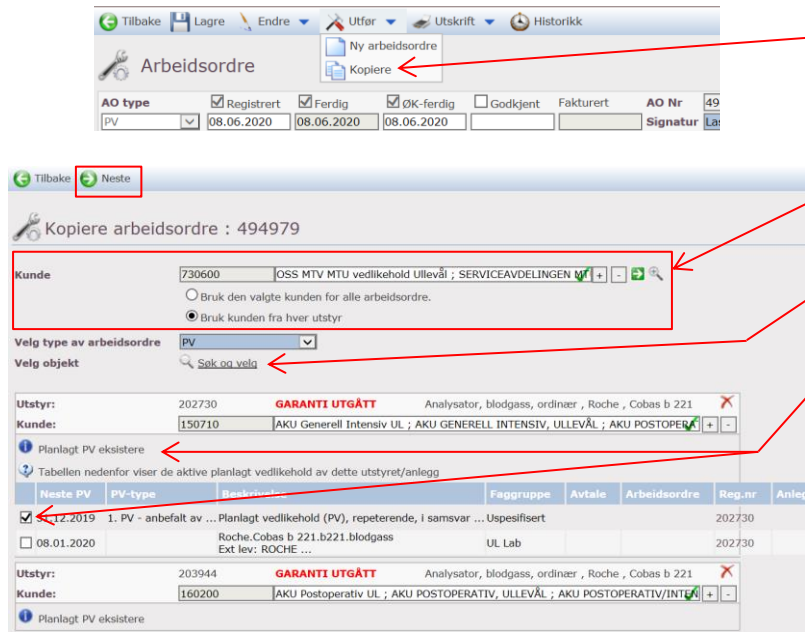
Tilbake Lagre Endre Utfør Utskrift Historikk

Ny arbeidsordre
Kopiere

Arbeidsordre

AO type Registrert Ferdig ØK-ferdig Godkjent Fakturert AO Nr 49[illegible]
PV 08.06.2020 08.06.2020 08.06.2020 Signatur Las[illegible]

Tilbake Neste

Kopiere arbeidsordre : 494979

Kunde 730600 OSS MTV MTU vedlikehold Ullevål ; SERVICEAVDELINGEN MT
Bruk den valgte kunden for alle arbeidsordre.
Bruk kunden fra hver utstyr

Velg type av arbeidsordre PV
Velg objekt Søk og velg

Utstyr: 202730 GARANTI UTGÅTT Analysator, blodgass, ordinær , Roche , Cobas b 221
Kunde: 150710 AKU Generell Intensiv UL ; AKU GENERELL INTENSIV, ULLEVÅL ; AKU POSTOPERA

Planlagt PV eksistere

Tabellen nedenfor viser de aktive planlagt vedlikehold av dette utstyret/anlegg

| Neste PV | PV-type | Beskrivelse | Faggruppe | Avtale | Arbeidsordre | Reg.nr | Anleg |
|---|---|---|---|---|---|---|---|
| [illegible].12.2019 | 1. PV - anbefalt av ... | Planlagt vedlikehold (PV), repeterende, i samsvar ... | Uspesifisert | | | 202730 | |
| 08.01.2020 | | Roche.Cobas b 221.b221.blodgass Ext lev: ROCHE ... | UL Lab | | | 202730 | |

Utstyr: 203944 GARANTI UTGÅTT Analysator, blodgass, ordinær , Roche , Cobas b 221
Kunde: 160200 AKU Postoperativ UL ; AKU POSTOPERATIV, ULLEVÅL ; AKU POSTOPERATIV/INTEN

Planlagt PV eksistere